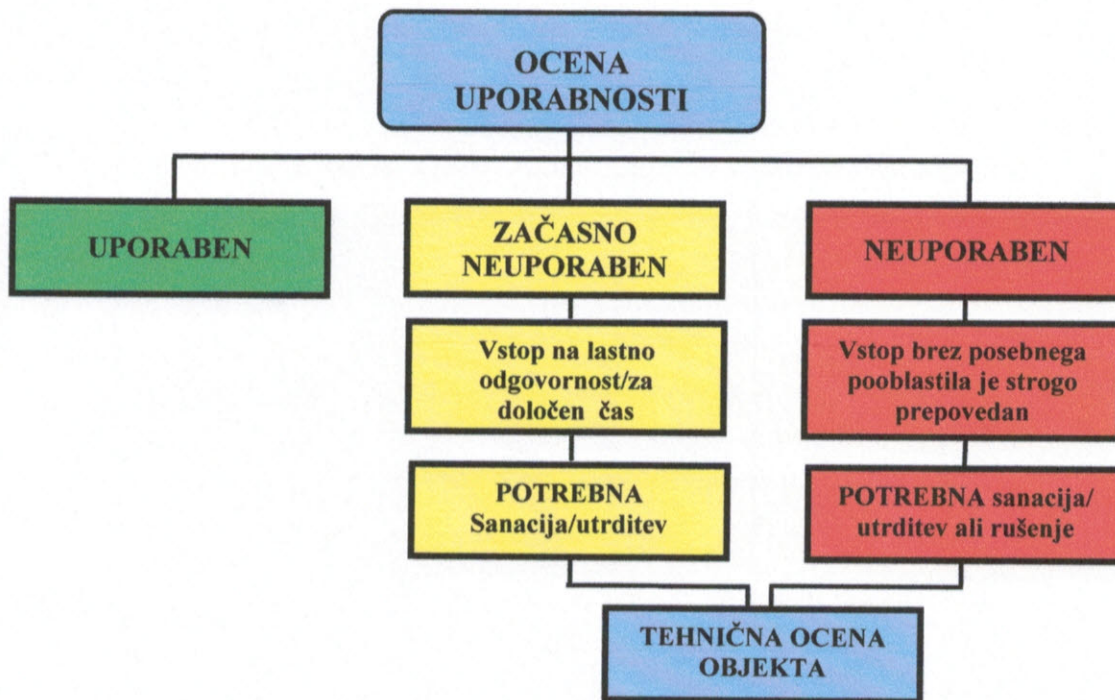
OCENA UPORABNOSTI

UPORABEN

ZAČASNO NEUPORABEN

NEUPORABEN

Vstop na lastno odgovornost/za določen čas

Vstop brez posebnega pooblastila je strogo prepovedan

POTREBNA Sanacija/utrditev

POTREBNA sanacija/ utrditev ali rušenje

TEHNIČNA OCENA OBJEKTA